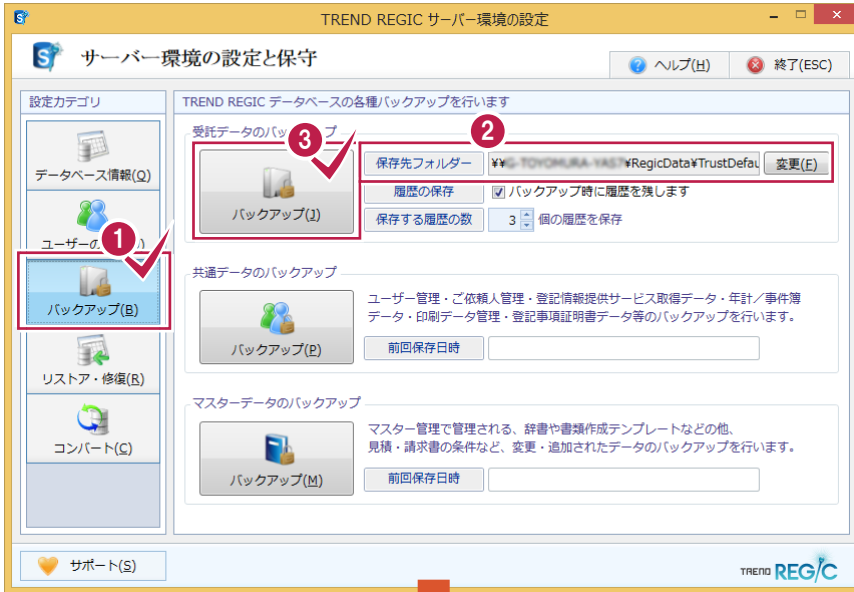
TREND REGIC サーバー環境の設定

サーバー環境の設定と保守

ヘルプ(H)

終了(ESC)

設定カテゴリ

データベース情報(Q)

ユーザーの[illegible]

1

バックアップ(B)

リストア・修復(R)

コンバート(C)

TREND REGIC データベースの各種バックアップを行います

受託データのバッ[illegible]

3

2

バックアップ(J)

保存先フォルダー

¥¥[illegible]¥RegicData¥TrustDefau

変更(F)

履歴の保存

バックアップ時に履歴を残します

保存する履歴の数

3

個の履歴を保存

共通データのバックアップ

バックアップ(P)

ユーザー管理・ご依頼人管理・登記情報提供サービス取得データ・年計／事件簿データ・印刷データ管理・登記事項証明書データ等のバックアップを行います。

前回保存日時

マスターデータのバックアップ

バックアップ(M)

マスター管理で管理される、辞書や書類作成テンプレートなどの他、見積・請求書の条件など、変更・追加されたデータのバックアップを行います。

前回保存日時

サポート(S)

TREND REGIC